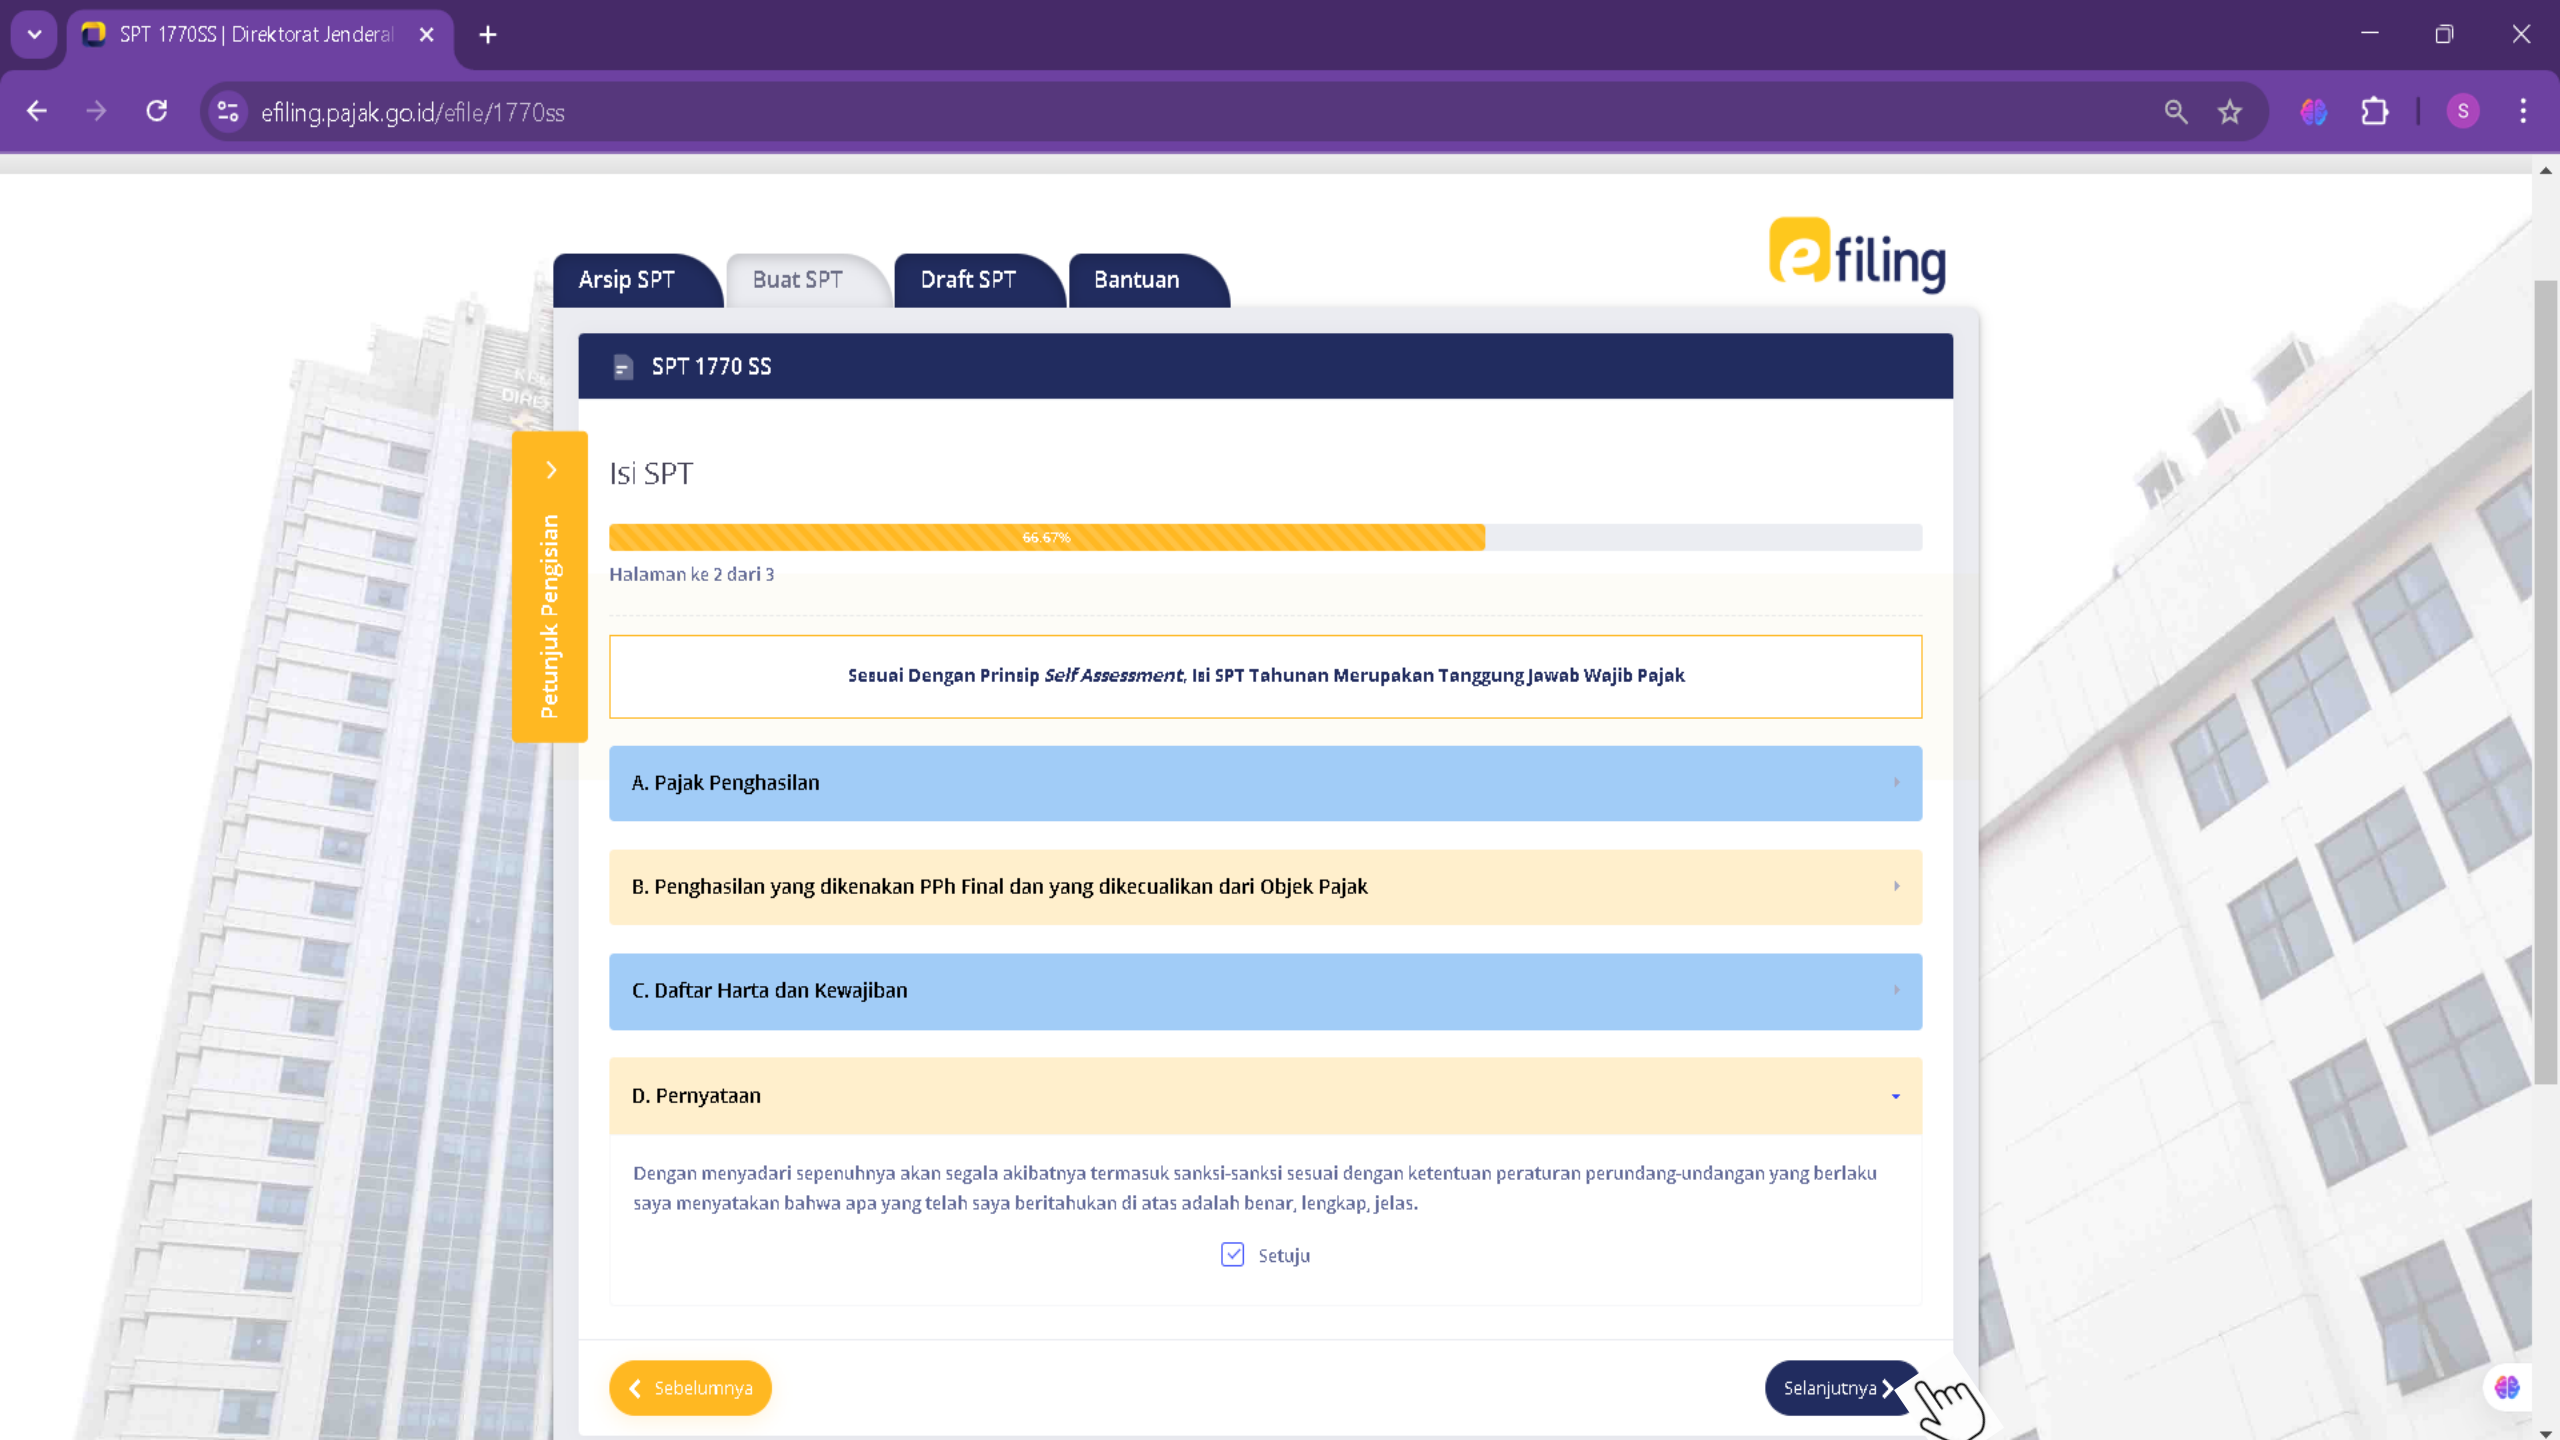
SPT 1770SS | Direktorat Jenderal

efiling.pajak.go.id/efile/1770ss

S

Arsip SPT
Buat SPT
Draft SPT
Bantuan

efiling

SPT 1770 SS

Petunjuk Pengisian

Isi SPT

66.67%

Halaman ke 2 dari 3

Sesuai Dengan Prinsip *Self Assessment*, Isi SPT Tahunan Merupakan Tanggung Jawab Wajib Pajak

A. Pajak Penghasilan

B. Penghasilan yang dikenakan PPh Final dan yang dikecualikan dari Objek Pajak

C. Daftar Harta dan Kewajiban

D. Pernyataan

Dengan menyadari sepenuhnya akan segala akibatnya termasuk sanksi-sanksi sesuai dengan ketentuan peraturan perundang-undangan yang berlaku saya menyatakan bahwa apa yang telah saya beritahukan di atas adalah benar, lengkap, jelas.

Setuju

Sebelumnya

Selanjutnya